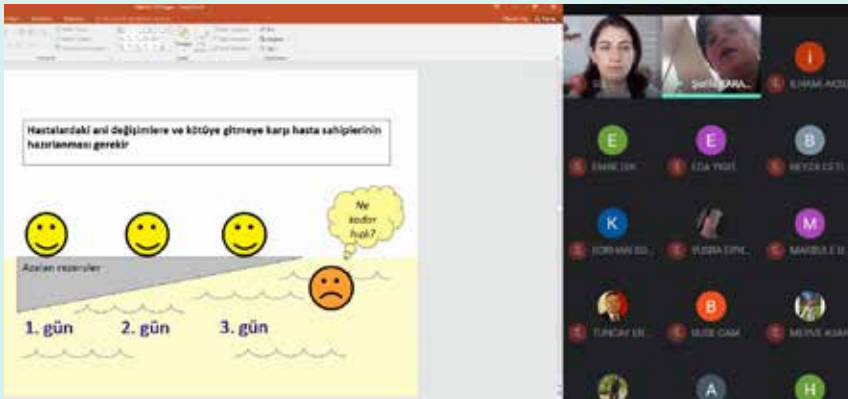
Hastalardaki ani değişimlere ve kötüye gitmeye karşı hasta sahiplerinin hazırlanması gerekir

Ne kadar hızlı?

Azalan rezervler

1. gün

2. gün

3. gün

Şerife KARA...

İ

İLHAMİ AKS...

E

EMRE DR...

E

EDA YİĞİT

B

BEYZA ÇETİ...

K

KORHAN EG...

YUSRA ERH...

M

MAKBULE B...

TUNCAY ER...

B

BUSE GAM...

MERVE ASAR...

A

H